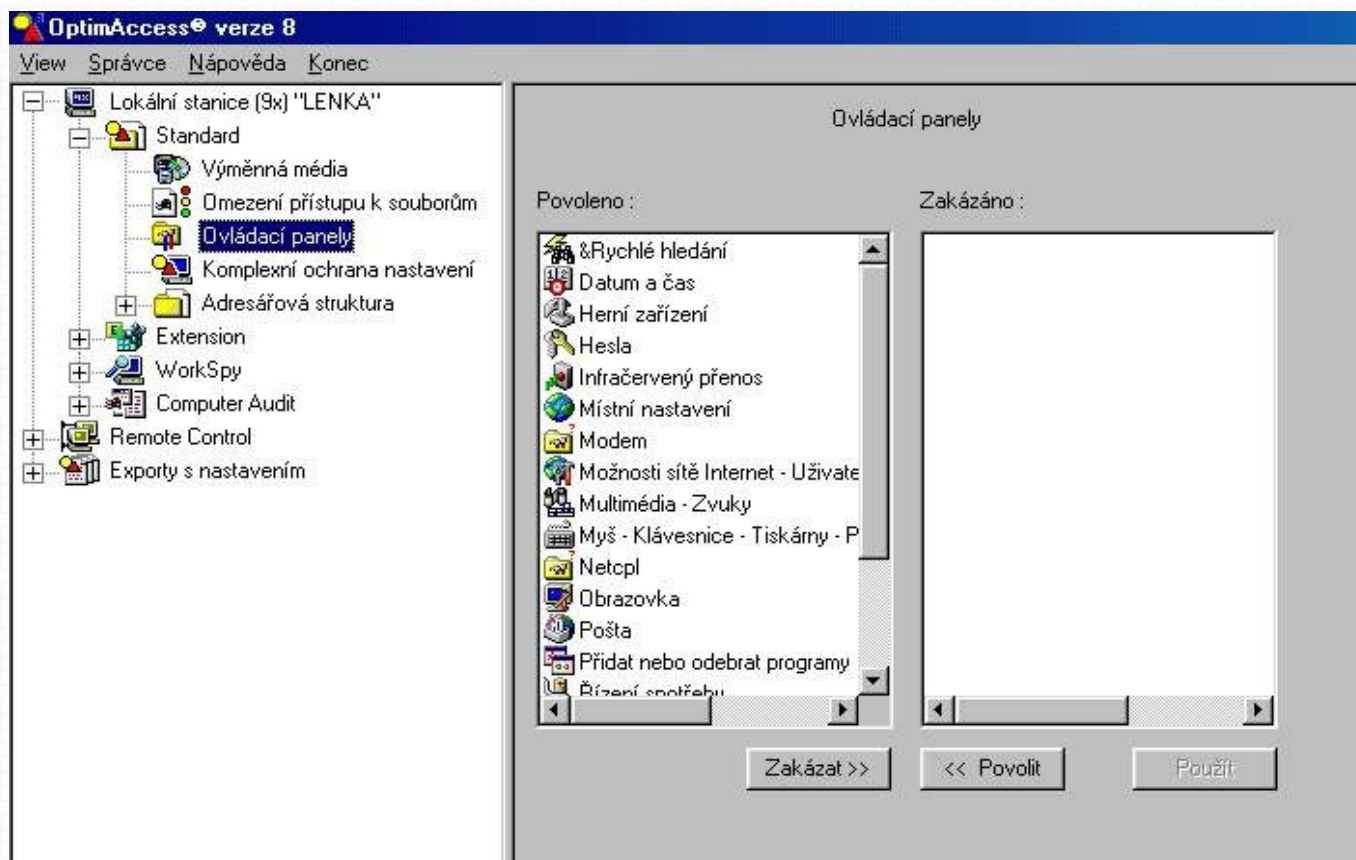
OptimAccess® verze 8

View Správce Nápověda Konec

Lokální stanice (9x) "LENKA"
Standard
Výměnná média
Omezení přístupu k souborům
Ovládací panely
Komplexní ochrana nastavení
Adresářová struktura
Extension
WorkSpy
Computer Audit
Remote Control
Exporty s nastavením

Ovládací panely

Povoleno :

&Rychlé hledání
Datum a čas
Herní zařízení
Hesla
Infračervený přenos
Místní nastavení
Modem
Možnosti sítě Internet - Uživate
Multimédia - Zvuky
Myš - Klávesnice - Tiskárny - P
Netcpl
Obrazovka
Pošta
Přidat nebo odebrat programy
Řízení spotřeby

Zakázáno :

Zakázat >>
<< Povolit
Použít